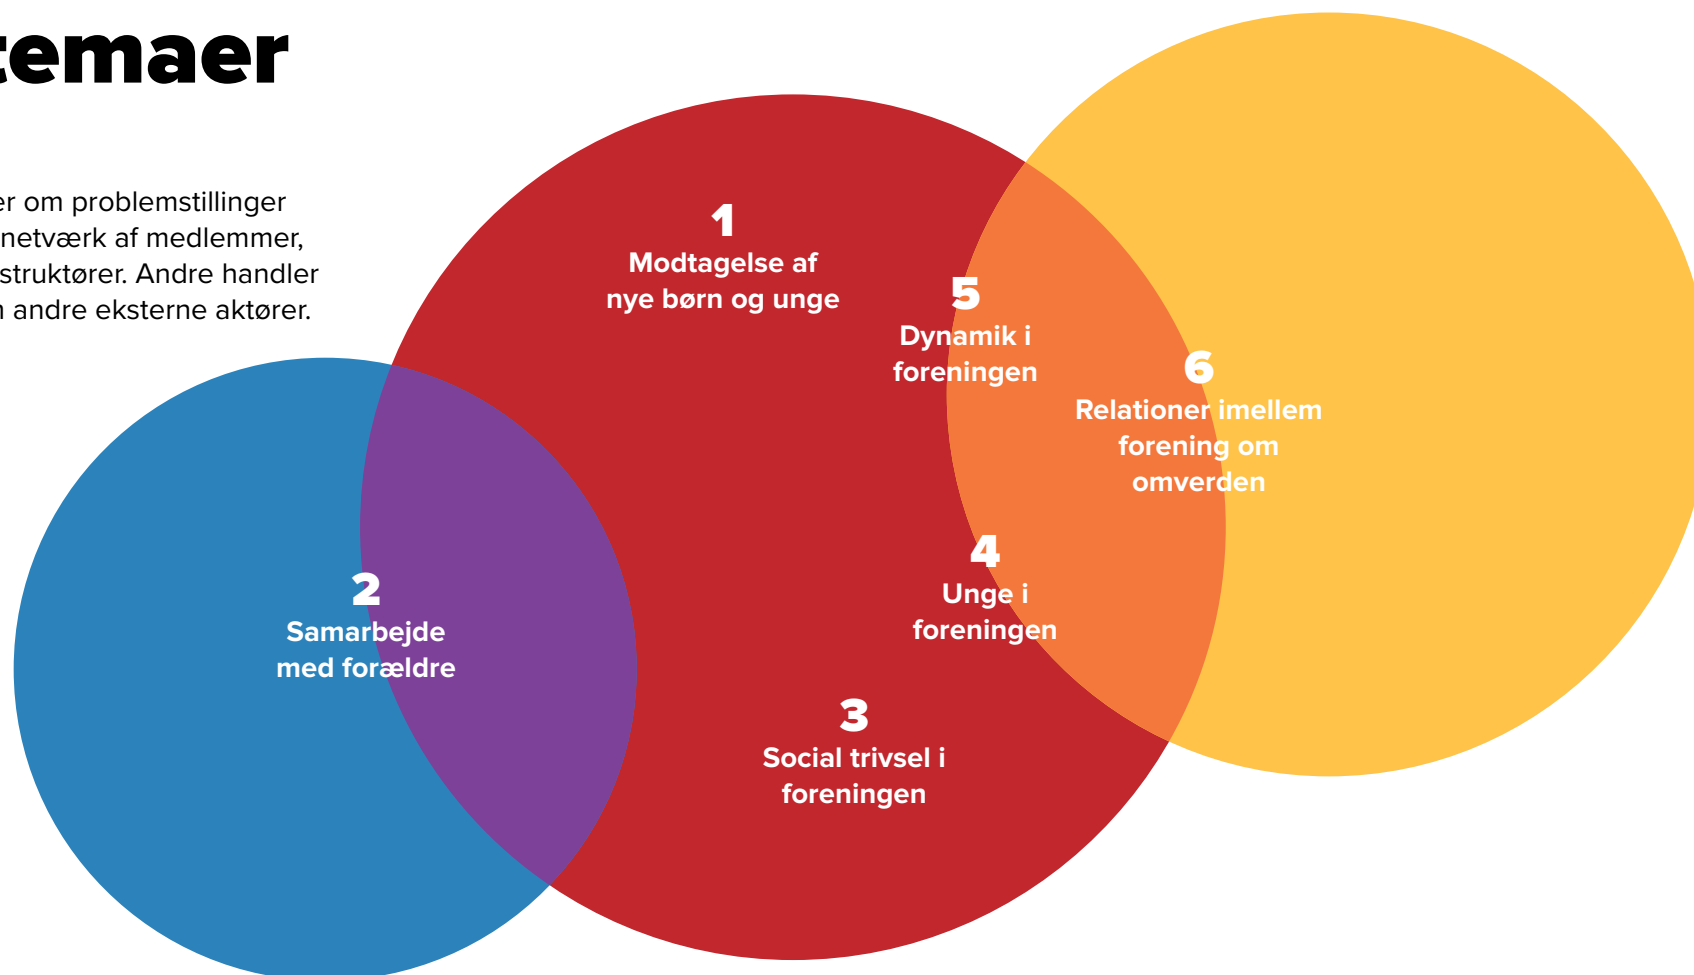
temaer

er om problemstillinger netværk af medlemmer, struktører. Andre handler n andre eksterne aktører.

1
Modtagelse af nye børn og unge

5
Dynamik i foreningen

6
Relationer imellem forening om omverden

2
Samarbejde med forældre

4
Unge i foreningen

3
Social trivsel i foreningen